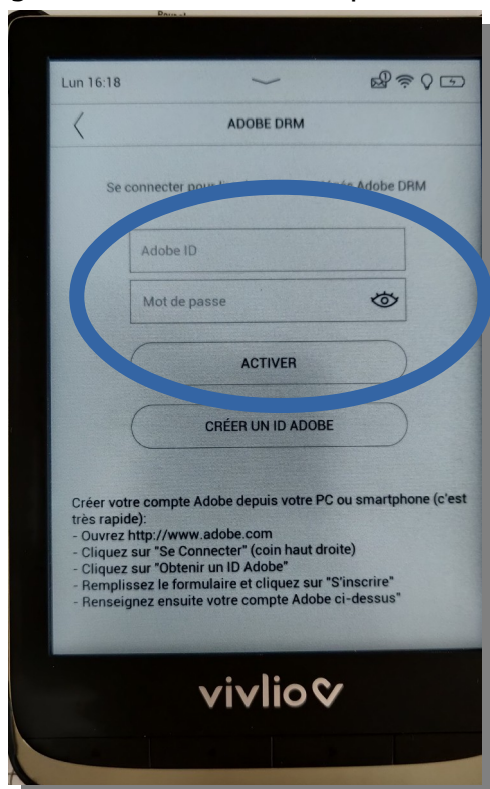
Lun 16:18

ADOBE DRM

Se connecter pour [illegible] Adobe DRM

Adobe ID

Mot de passe

ACTIVER

CRÉER UN ID ADOBE

Créer votre compte Adobe depuis votre PC ou smartphone (c'est très rapide):
- Ouvrez http://www.adobe.com
- Cliquez sur "Se Connecter" (coin haut droite)
- Cliquez sur "Obtenir un ID Adobe"
- Remplissez le formulaire et cliquez sur "S'inscrire"
- Renseignez ensuite votre compte Adobe ci-dessus"

vivlio